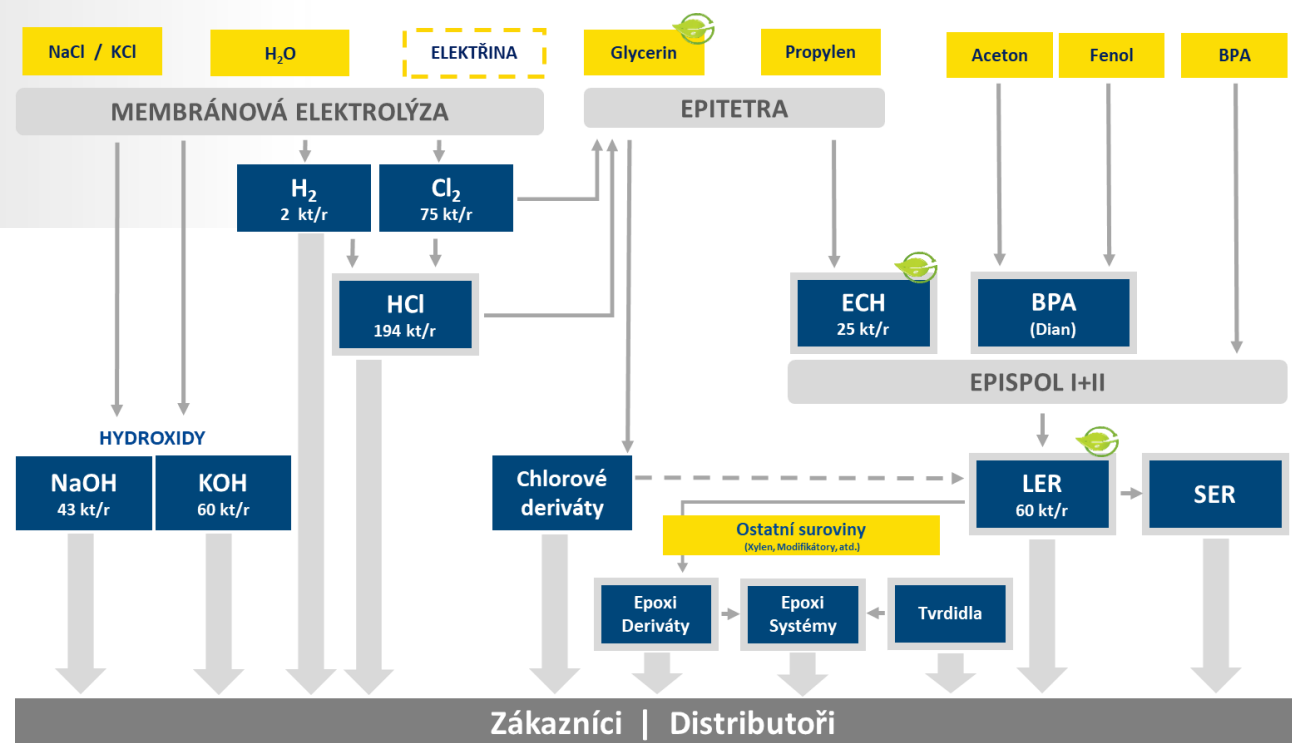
NaCl / KCl

$H_2O$

ELEKTŘINA

Glycerin

Propylen

Aceton

Fenol

BPA

MEMBRÁNOVÁ ELEKTROLÝZA

EPITETRA

$H_2$
2 kt/r

$Cl_2$
75 kt/r

HCl
194 kt/r

ECH
25 kt/r

BPA
(Dian)

EPISPOL I+II

HYDROXIDY

NaOH
43 kt/r

KOH
60 kt/r

Chlorové deriváty

LER
60 kt/r

SER

Ostatní suroviny
(Xylen, Modifikátory, atd.)

Epoxi Deriváty

Epoxi Systémy

Tvrdidla

Zákazníci | Distributoři